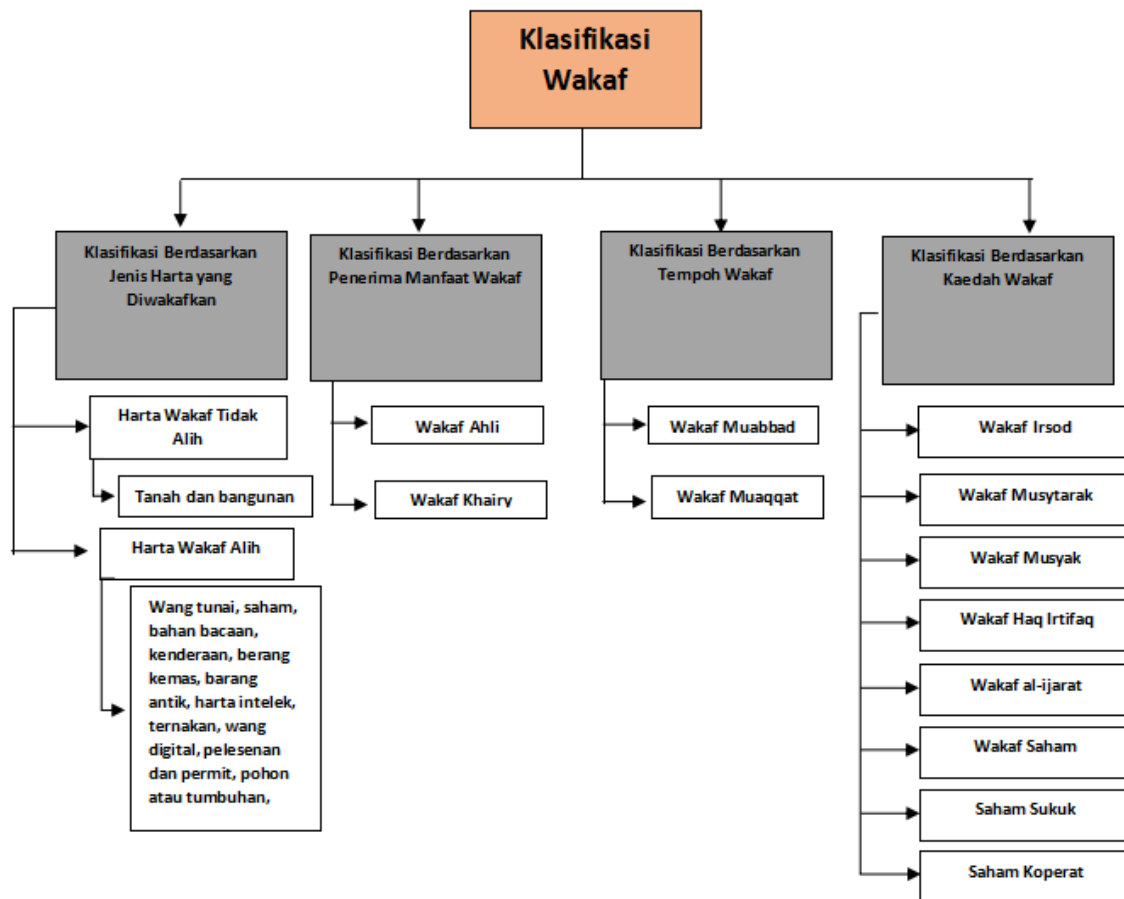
Klasifikasi Wakaf

Klasifikasi Berdasarkan Jenis Harta yang Diwakafkan

Harta Wakaf Tidak Alih

Tanah dan bangunan

Harta Wakaf Alih

Wang tunai, saham, bahan bacaan, kenderaan, berang kemas, barang antik, harta intelek, ternakan, wang digital, pelesenan dan permit, pohon atau tumbuhan,

Klasifikasi Berdasarkan Penerima Manfaat Wakaf

Wakaf Ahli

Wakaf Khairy

Klasifikasi Berdasarkan Tempoh Wakaf

Wakaf Muabbad

Wakaf Muaqqat

Klasifikasi Berdasarkan Kaedah Wakaf

Wakaf Irsod

Wakaf Musytarak

Wakaf Musyak

Wakaf Haq Irtifaq

Wakaf al-ijarat

Wakaf Saham

Saham Sukuk

Saham Koperat